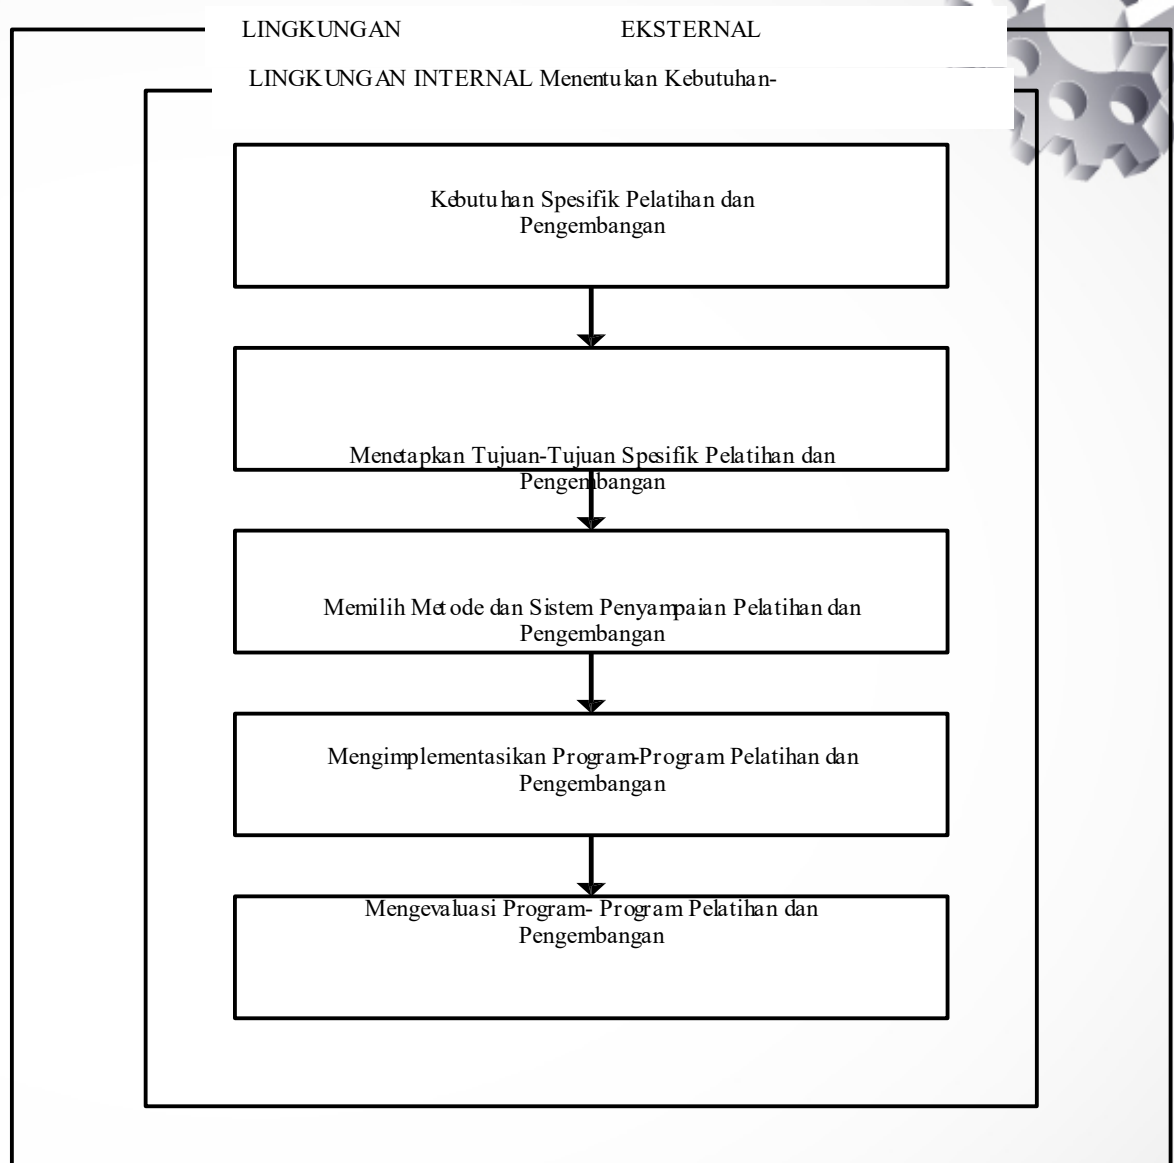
LINGKUNGAN EKSTERNAL

LINGKUNGAN INTERNAL Menentukan Kebutuhan-

Kebutuhan Spesifik Pelatihan dan Pengembangan

Menetapkan Tujuan-Tujuan Spesifik Pelatihan dan Pengembangan

Memilih Metode dan Sistem Penyampaian Pelatihan dan Pengembangan

Mengimplementasikan Program-Program Pelatihan dan Pengembangan

Mengevaluasi Program- Program Pelatihan dan Pengembangan